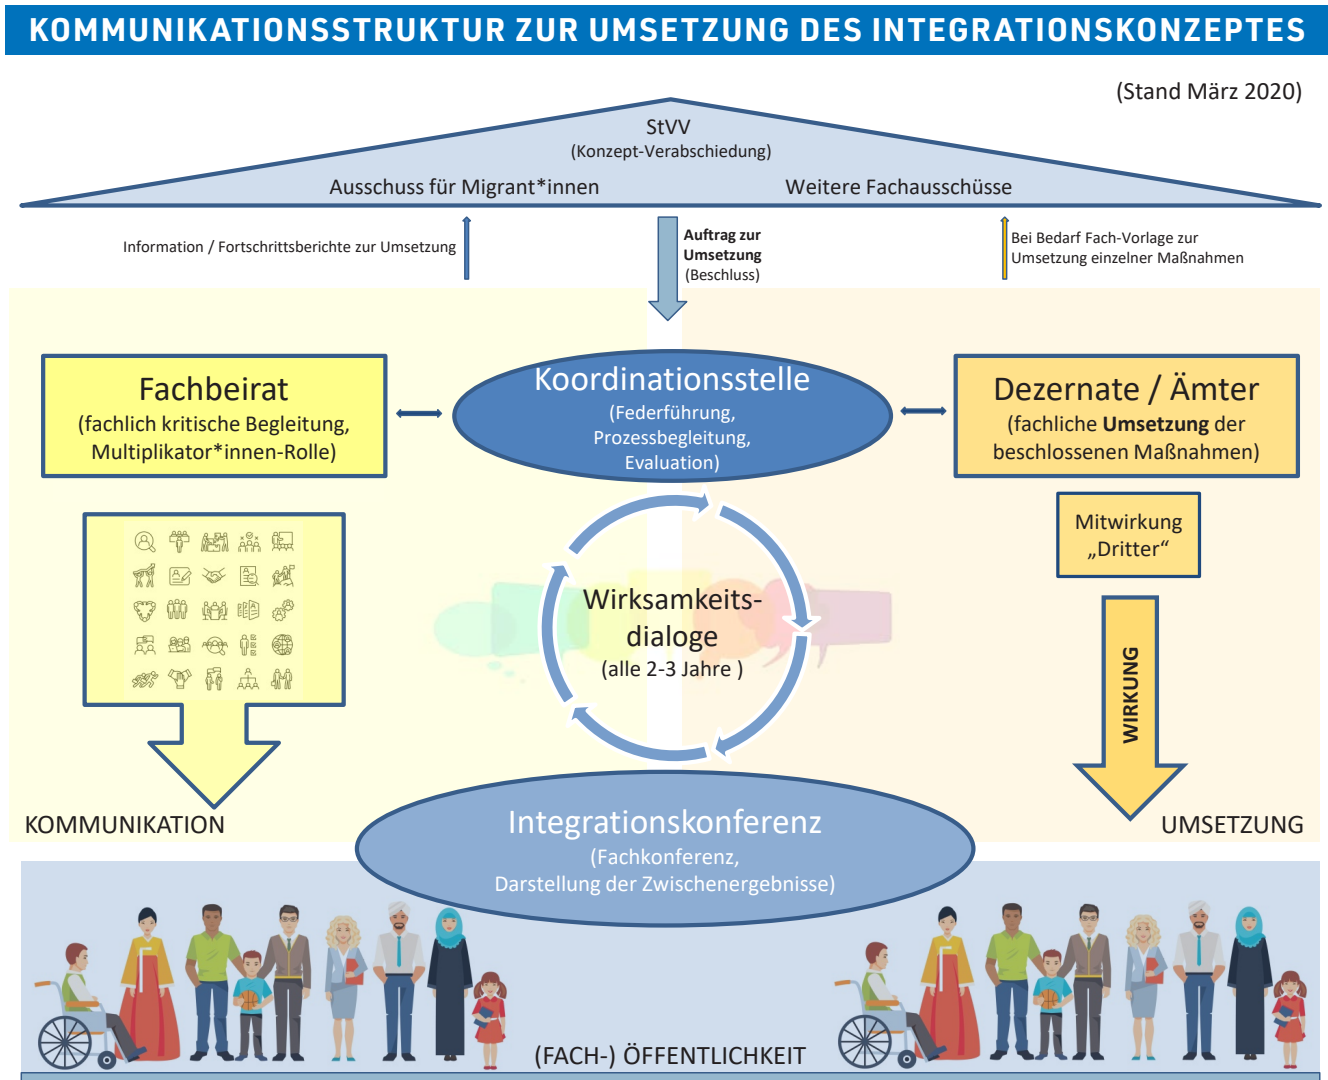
KOMMUNIKATIONSSTRUKTUR ZUR UMSETZUNG DES INTEGRATIONSKONZEPTES

(Stand März 2020)

StVV
(Konzept-Verabschiedung)

Ausschuss für Migrant*innen

Weitere Fachausschüsse

Information / Fortschrittsberichte zur Umsetzung

Auftrag zur Umsetzung
(Beschluss)

Bei Bedarf Fach-Vorlage zur Umsetzung einzelner Maßnahmen

Fachbeirat
(fachlich kritische Begleitung, Multiplikator*innen-Rolle)

Koordinationsstelle
(Federführung, Prozessbegleitung, Evaluation)

Dezernate / Ämter
(fachliche **Umsetzung** der beschlossenen Maßnahmen)

Mitwirkung „Dritter“

Wirksamkeits-dialoge
(alle 2-3 Jahre )

WIRKUNG

KOMMUNIKATION

UMSETZUNG

Integrationskonferenz
(Fachkonferenz,
Darstellung der Zwischenergebnisse)

(FACH-) ÖFFENTLICHKEIT